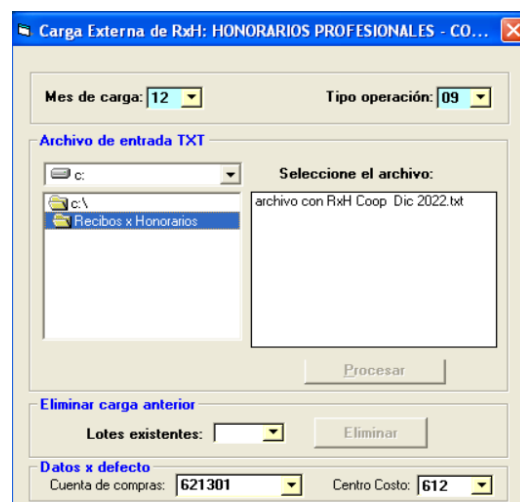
Carga Externa de RxH: HONORARIOS PROFESIONALES - CO...

Mes de carga: 12

Tipo operación: 09

Archivo de entrada TXT

c:

c:\

Recibos x Honorarios

Seleccione el archivo:

archivo con RxH Coop Dic 2022.txt

Procesar

Eliminar carga anterior

Lotes existentes:

Eliminar

Datos x defecto

Cuenta de compras: 621301

Centro Costo: 612